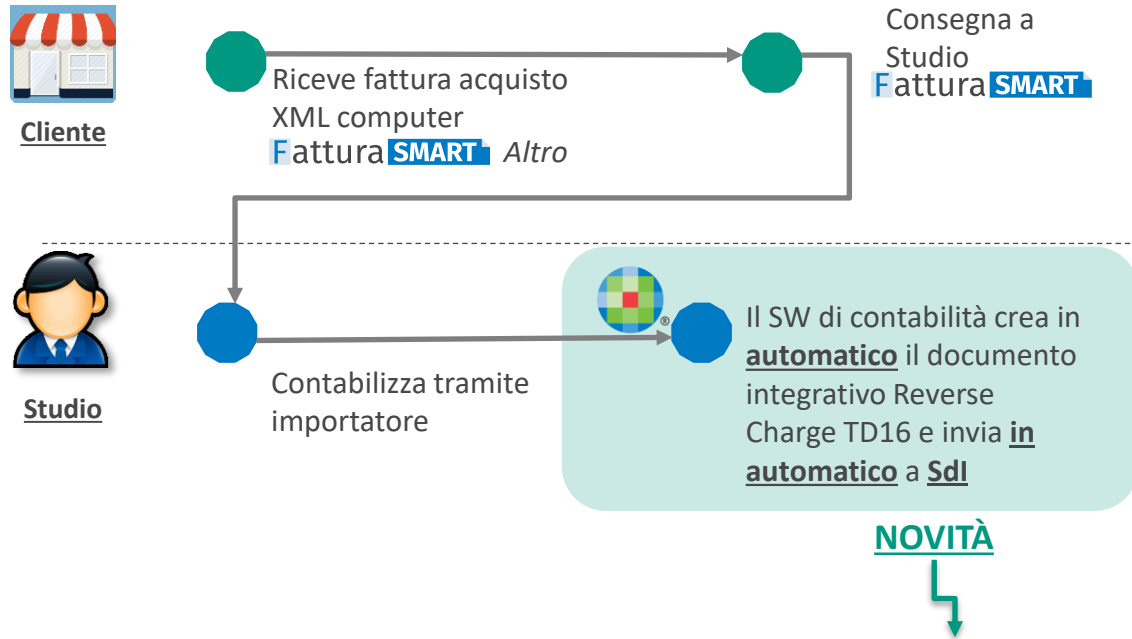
Cliente

Riceve fattura acquisto XML computer
Fattura SMART Altro

Consegna a Studio
Fattura SMART

Studio

Contabilizza tramite importatore

Il SW di contabilità crea in **automatico** il documento integrativo Reverse Charge TD16 e invia **in automatico** a **SdI**

NOVITÀ